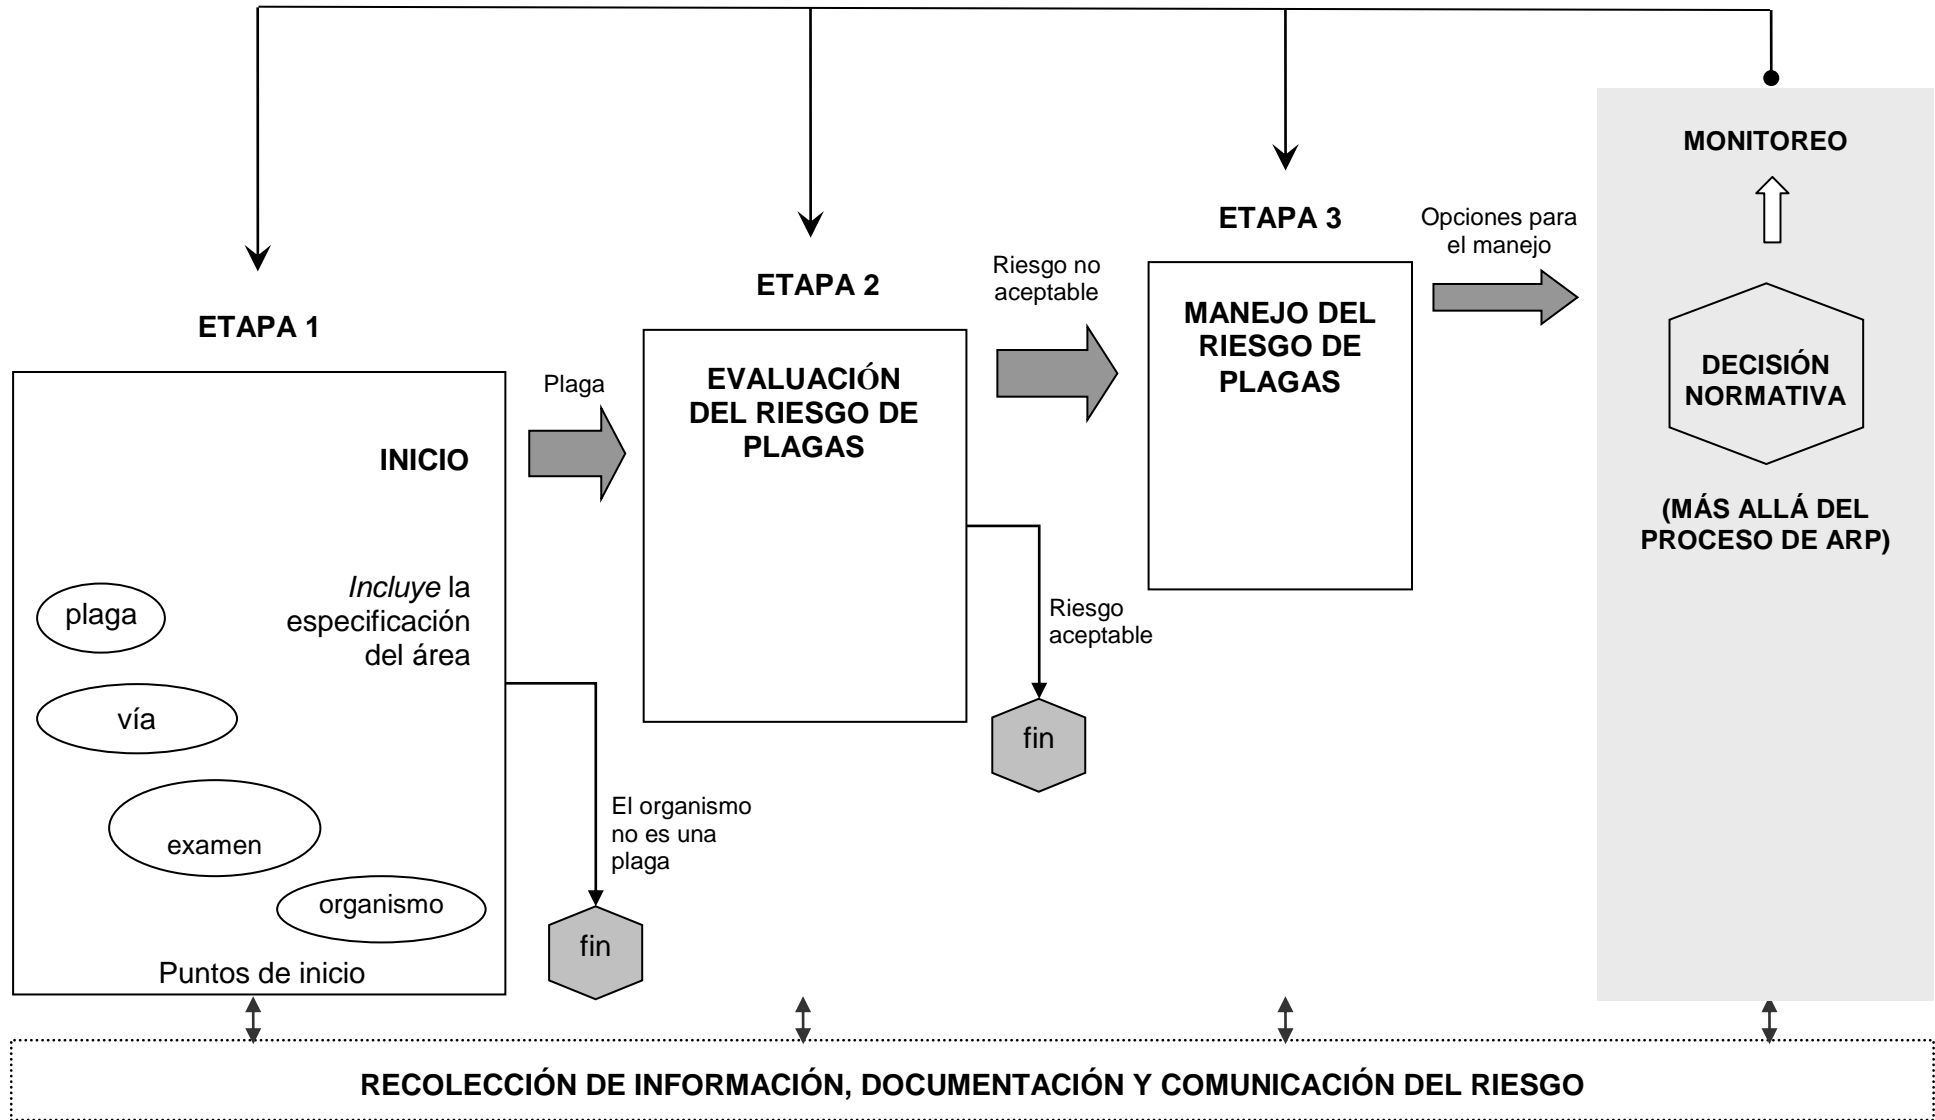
MONITOREO

ETAPA 3

Opciones para el manejo

ETAPA 2

Riesgo no aceptable

ETAPA 1

MANEJO DEL RIESGO DE PLAGAS

DECISIÓN NORMATIVA

Plaga

EVALUACIÓN DEL RIESGO DE PLAGAS

INICIO

(MÁS ALLÁ DEL PROCESO DE ARP)

Riesgo aceptable

Incluye la especificación del área

plaga

vía

examen

organismo

Puntos de inicio

fin

El organismo no es una plaga

fin

RECOLECCIÓN DE INFORMACIÓN, DOCUMENTACIÓN Y COMUNICACIÓN DEL RIESGO